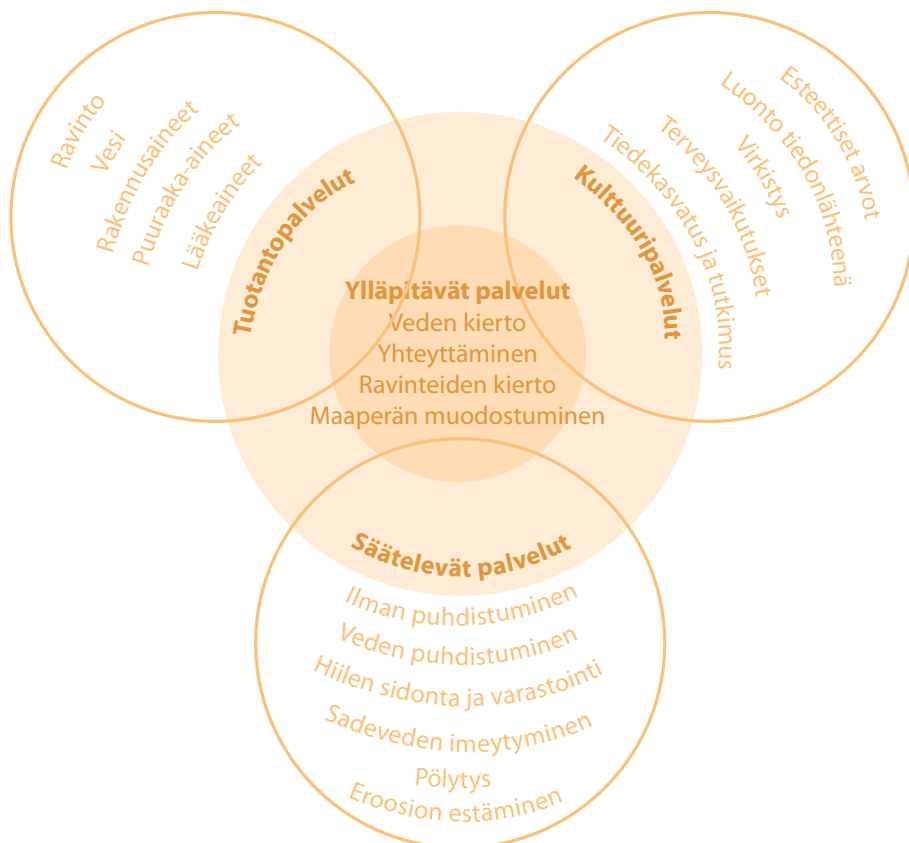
Ravinto
Vesi
Rakennusaineet
Puuraaka-aineet
Lääkeaineet

Tuotantopalvelut

Esteettiset arvot
Luonto tiedonlähteenä
Virkistys
Terveysvaikutukset
Tiedekasvatus ja tutkimus

Kulttuuripalvelut

Ylläpitävät palvelut
Veden kierto
Yhteyttäminen
Ravinteiden kierto
Maaperän muodostuminen

Säätelevät palvelut
Ilman puhdistuminen
Veden puhdistuminen
Hiilen sidonta ja varastointi
Sadeveden imeytyminen
Pölytys
Eroosion estäminen